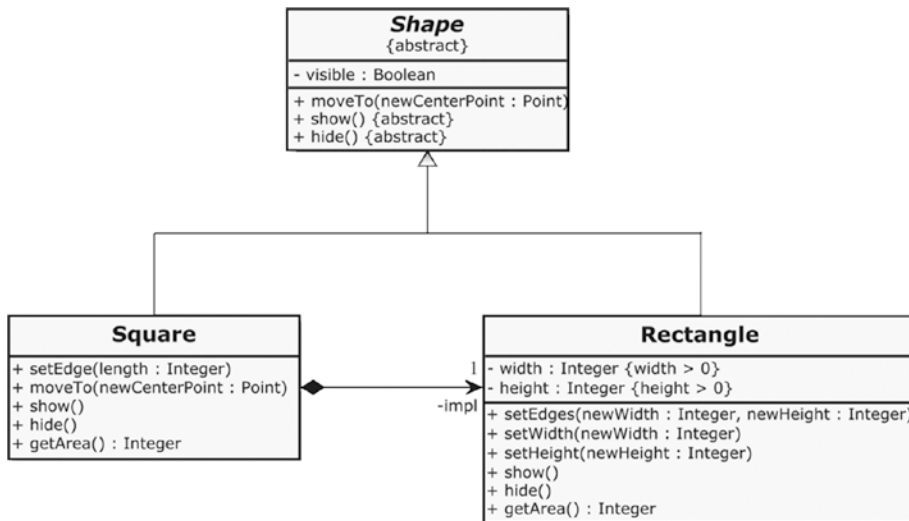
Shape
{abstract}

- visible : Boolean

+ moveTo(newCenterPoint : Point)
+ show() {abstract}
+ hide() {abstract}

Square

+ setEdge(length : Integer)
+ moveTo(newCenterPoint : Point)
+ show()
+ hide()
+ getArea() : Integer

1

-impl

Rectangle

- width : Integer {width > 0}
- height : Integer {height > 0}

+ setEdges(newWidth : Integer, newHeight : Integer)
+ setWidth(newWidth : Integer)
+ setHeight(newHeight : Integer)
+ show()
+ hide()
+ getArea() : Integer